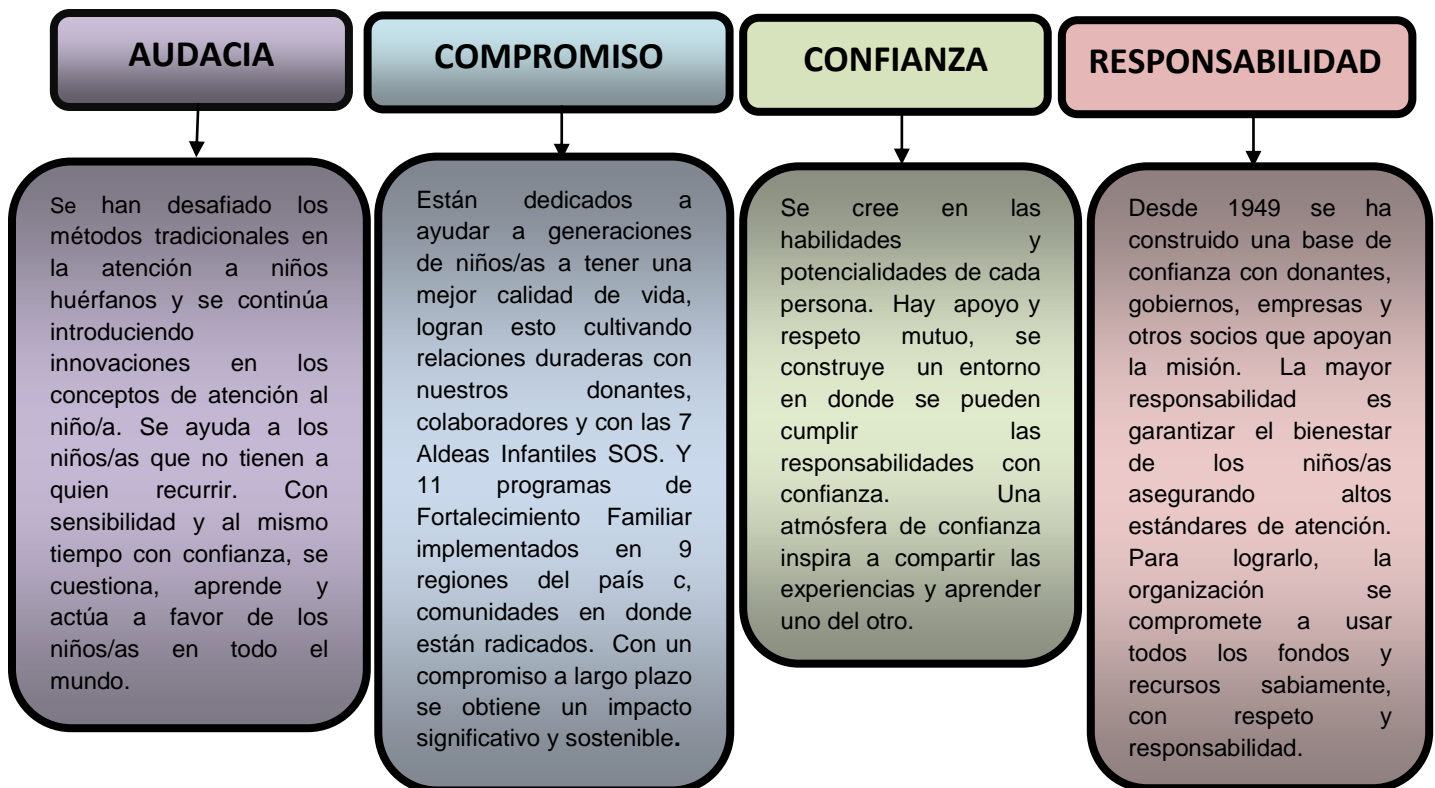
AUDACIA

Se han desafiado los métodos tradicionales en la atención a niños huérfanos y se continúa introduciendo innovaciones en los conceptos de atención al niño/a. Se ayuda a los niños/as que no tienen a quien recurrir. Con sensibilidad y al mismo tiempo con confianza, se cuestiona, aprende y actúa a favor de los niños/as en todo el mundo.

COMPROMISO

Están dedicados a ayudar a generaciones de niños/as a tener una mejor calidad de vida, logran esto cultivando relaciones duraderas con nuestros donantes, colaboradores y con las 7 Aldeas Infantiles SOS. Y 11 programas de Fortalecimiento Familiar implementados en 9 regiones del país c, comunidades en donde están radicados. Con un compromiso a largo plazo se obtiene un impacto significativo y sostenible.

CONFIANZA

Se cree en las habilidades y potencialidades de cada persona. Hay apoyo y respeto mutuo, se construye un entorno en donde se pueden cumplir las responsabilidades con confianza. Una atmósfera de confianza inspira a compartir las experiencias y aprender uno del otro.

RESPONSABILIDAD

Desde 1949 se ha construido una base de confianza con donantes, gobiernos, empresas y otros socios que apoyan la misión. La mayor responsabilidad es garantizar el bienestar de los niños/as asegurando altos estándares de atención. Para lograrlo, la organización se compromete a usar todos los fondos y recursos sabiamente, con respeto y responsabilidad.